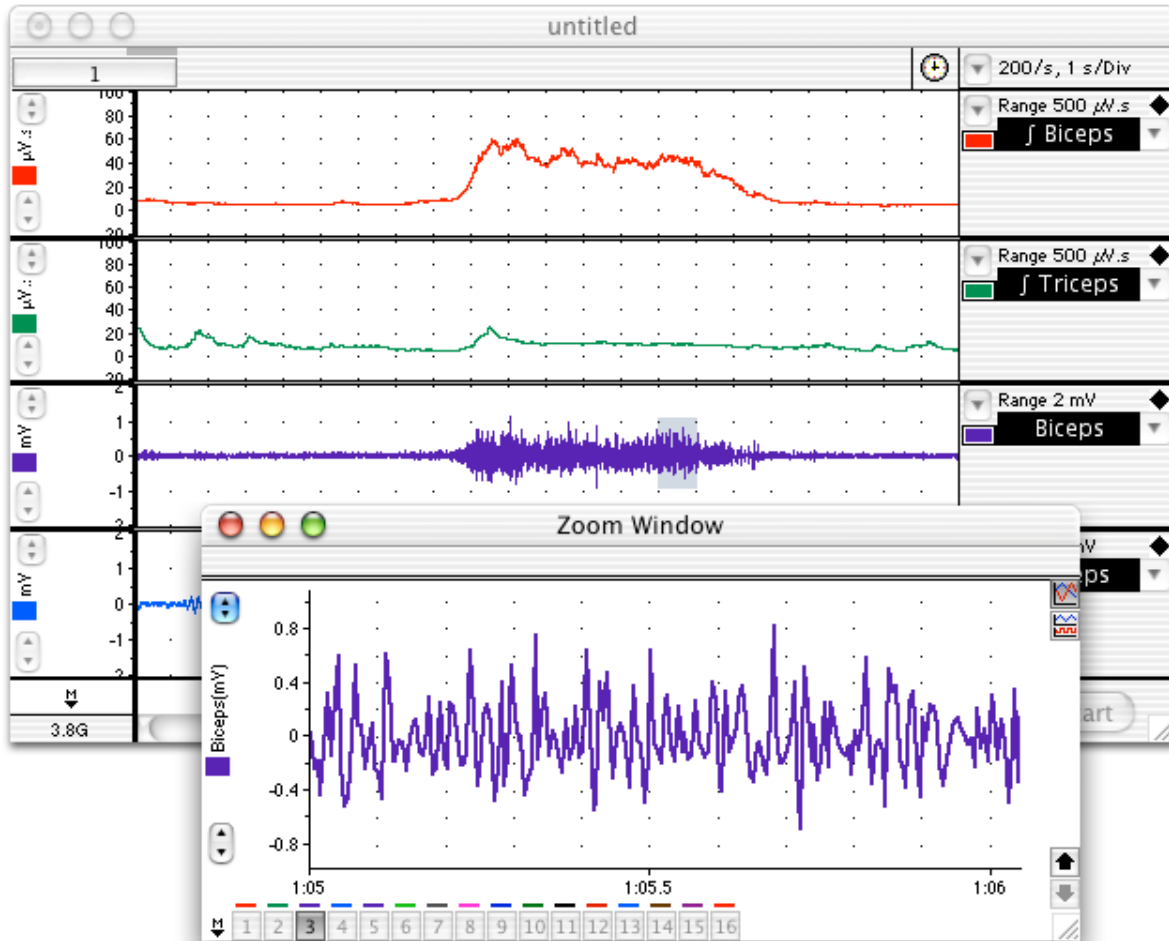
untitled

1

200/s, 1 s/Div

100
80
60
40
20
0
-20
µV.s

Range 500 µV.s
∫ Biceps

100
80
60
40
20
0
-20
µV.s

Range 500 µV.s
∫ Triceps

2
1
0
-1
-2
mV

Range 2 mV
Biceps

2
1
0
-1
-2
mV

mV
eps

M
3.8G

art

Zoom Window

0.8
0.4
0
-0.4
-0.8
Biceps(mV)

1:05
1:05.5
1:06

M
1 2 3 4 5 6 7 8 9 10 11 12 13 14 15 16